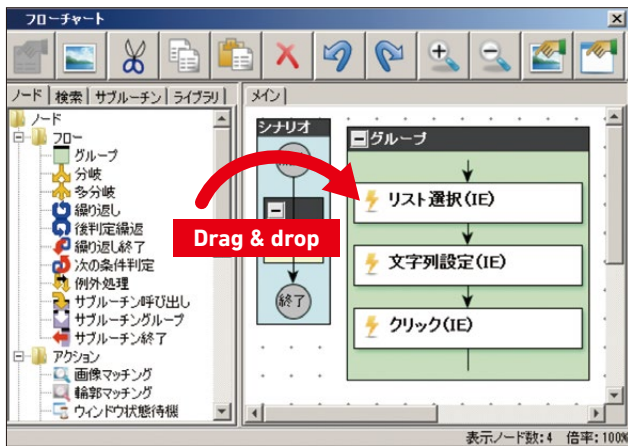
フローチャート

ノード | 検索 | サブルーチン | ライブラリ

ノード
フロー
グループ
分岐
多分岐
繰り返し
後判定繰返
繰り返し終了
次の条件判定
例外処理
サブルーチン呼び出し
サブルーチングループ
サブルーチン終了
アクション
画像マッチング
輪郭マッチング
ウィンドウ状態待機

メイン

シナリオ

終了

グループ

リスト選択(IE)

文字列設定(IE)

クリック(IE)

Drag & drop

表示ノード数:4 倍率:100%